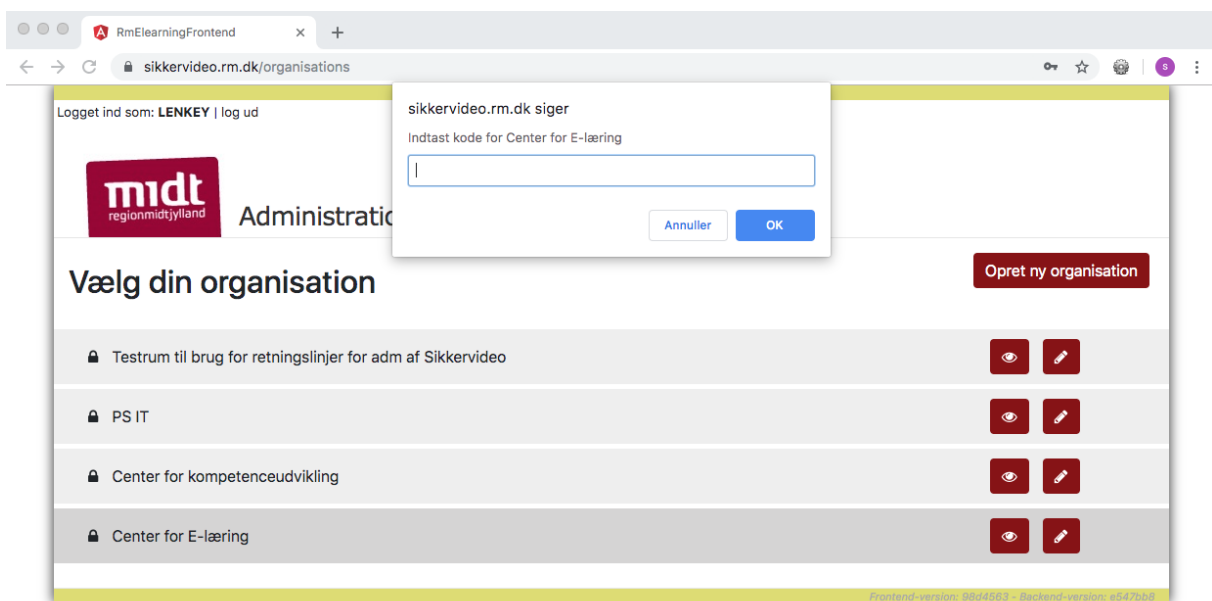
RmElearningFrontend

sikkervideo.rm.dk/organisations

Logget ind som: **LENKEY** | log ud

midt
regionmidtjylland

Administratio

sikkervideo.rm.dk siger

Indtast kode for Center for E-læring

Annuller OK

Vælg din organisation

Opret ny organisation

Testrum til brug for retningslinjer for adm af Sikkervideo

PS IT

Center for kompetenceudvikling

Center for E-læring

Frontend-version: 98d4563 - Backend-version: e547bb8